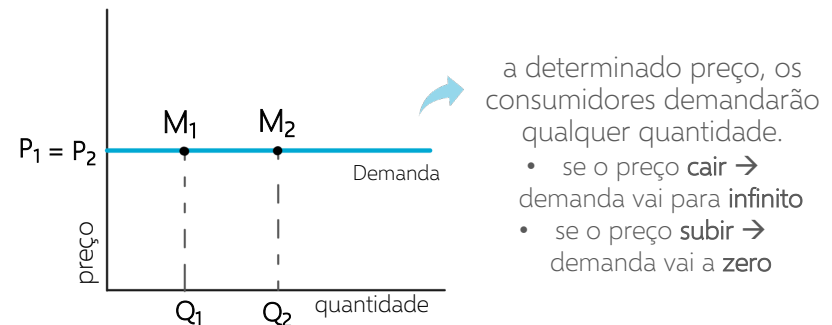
$P_1 = P_2$

$M_1$ $M_2$

Demanda

preço

$Q_1$ $Q_2$ quantidade

a determinado preço, os consumidores demandarão qualquer quantidade.

- se o preço cair → demanda vai para infinito
- se o preço subir → demanda vai a zero